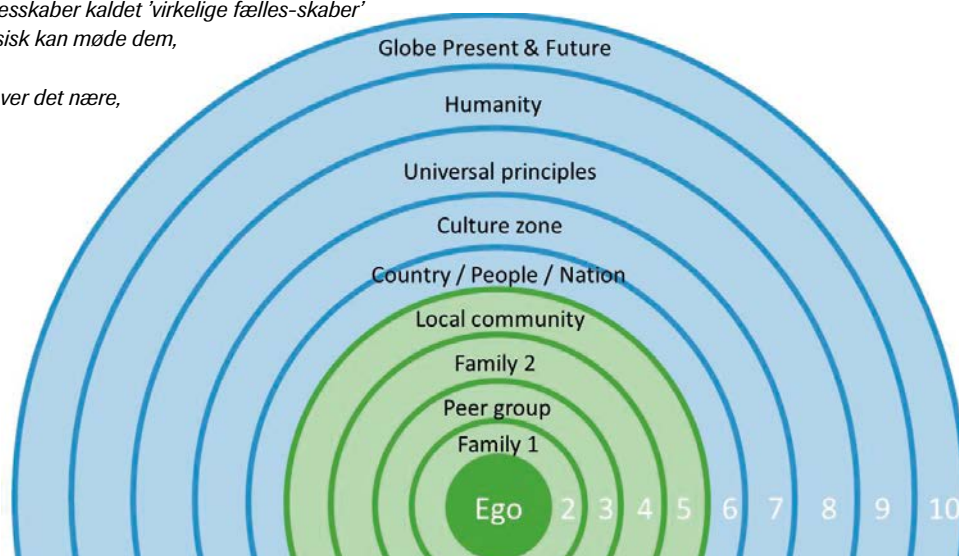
esskaber kaldet 'virkelige fælles-skaber'
sisk kan møde dem,

ver det nære,

Globe Present & Future
Humanity
Universal principles
Culture zone
Country / People / Nation
Local community
Family 2
Peer group
Family 1
Ego 2 3 4 5 6 7 8 9 10